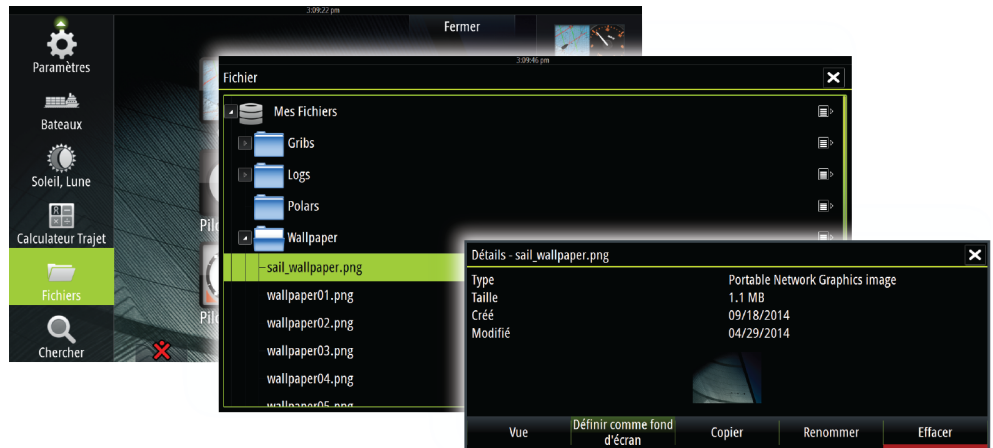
3:09:22 pm

Fermer

Paramètres

Bateaux

Soleil, Lune

Calculateur Trajet

Fichiers

Chercher

Pil

Pil

3:09:46 pm

Fichier

Mes Fichiers

Gribs

Logs

Polars

Wallpaper

sail_wallpaper.png

wallpaper01.png

wallpaper02.png

wallpaper03.png

wallpaper04.png

wallpaper05.png

Détails - sail_wallpaper.png

| | |
|---|---|
| Type | Portable Network Graphics image |
| Taille | 1.1 MB |
| Créé | 09/18/2014 |
| Modifié | 04/29/2014 |

Vue

Définir comme fond d'écran

Copier

Renommer

Effacer